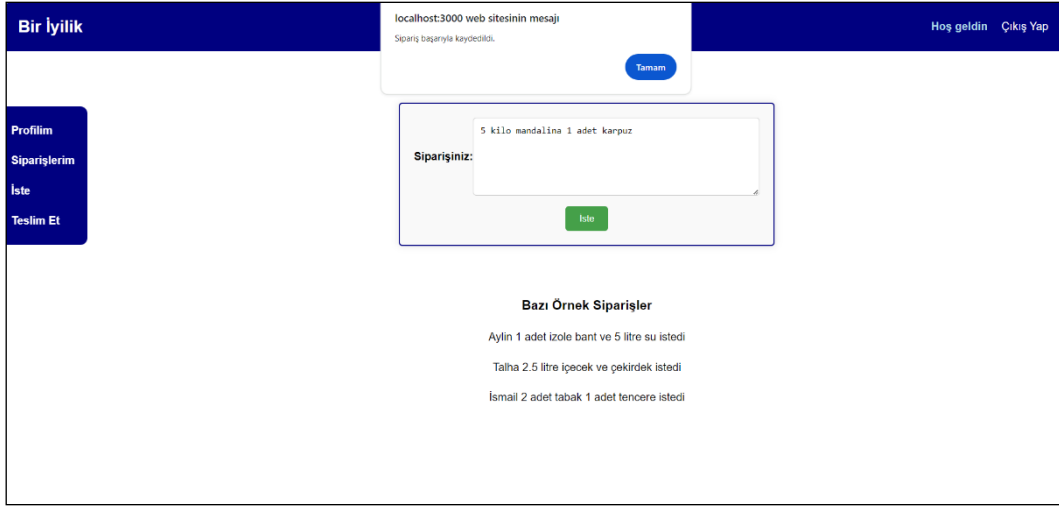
Bir İyilik

localhost:3000 web sitesinin mesajı

Sipariş başarıyla kaydedildi.

Tamam

Hoş geldin Çıkış Yap

Profilim

Siparişlerim

İste

Teslim Et

Siparişiniz:

5 kilo mandalina 1 adet karpuz

İste

Bazı Örnek Siparişler

Aylin 1 adet izole bant ve 5 litre su istedi

Talha 2.5 litre içecek ve çekirdek istedi

İsmail 2 adet tabak 1 adet tencere istedi